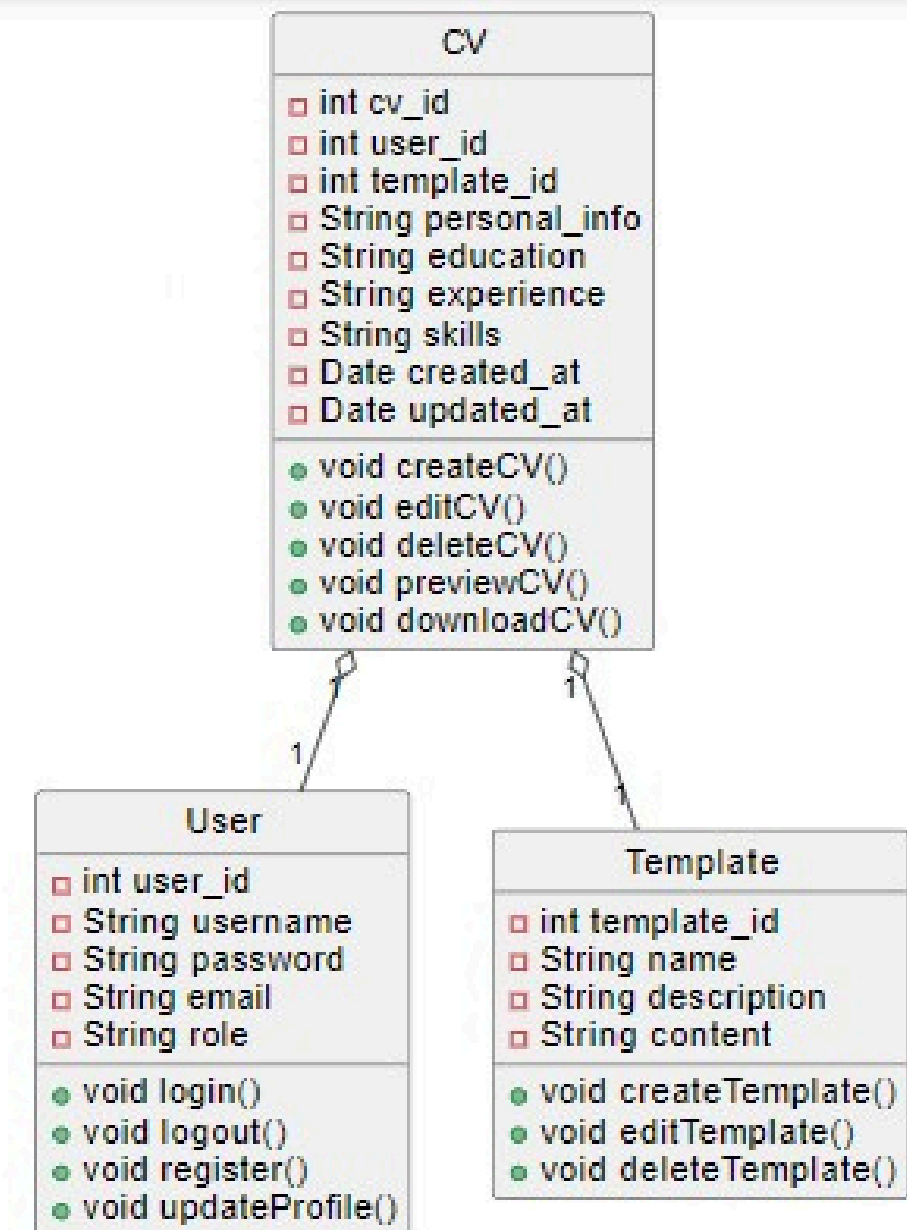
CV

int cv_id
int user_id
int template_id
String personal_info
String education
String experience
String skills
Date created_at
Date updated_at

void createCV()
void editCV()
void deleteCV()
void previewCV()
void downloadCV()

1
1

1
1

User

int user_id
String username
String password
String email
String role

void login()
void logout()
void register()
void updateProfile()

Template

int template_id
String name
String description
String content

void createTemplate()
void editTemplate()
void deleteTemplate()